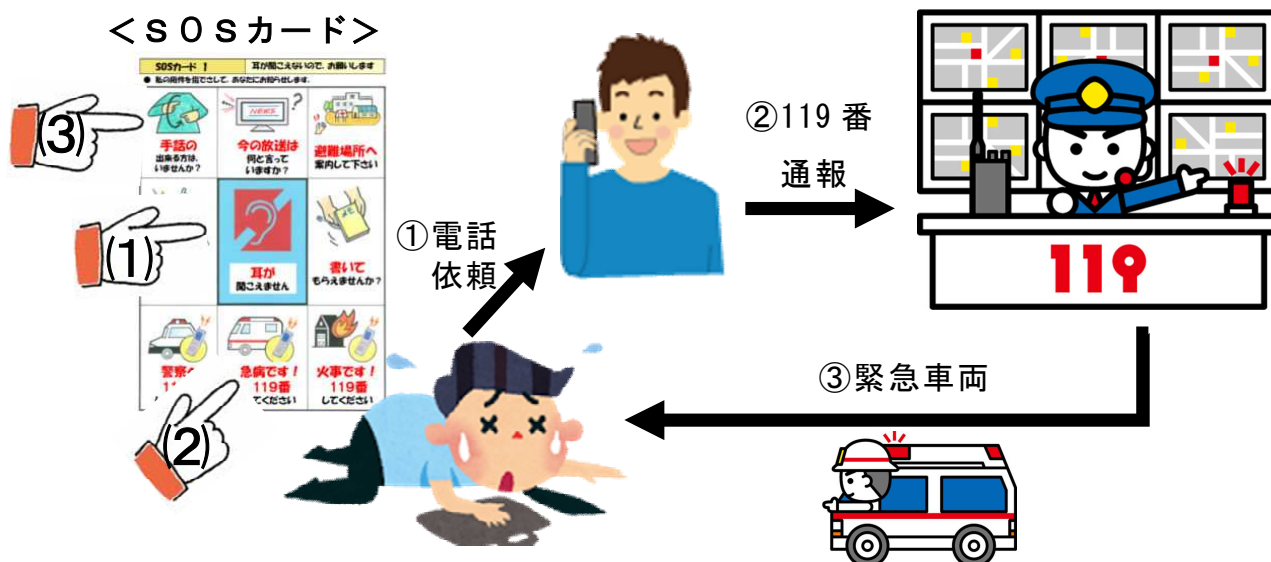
＜ＳＯＳカード＞

SOSカード ！ 耳が聞こえないので、お願いします

● 私の用件を指でさして、あなたにお知らせします。

(3)

手話の 出来る方は、いませんか？

NEWS

今の放送は 何と言っていますか？

避難場所へ 案内して下さい

(1)

耳が 聞こえません

書いて もらえませんか？

警察 1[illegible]

急病です！ 119番 てください

火事です！ 119番 してください

(2)

①電話依頼

②119 番 通報

119

③緊急車両